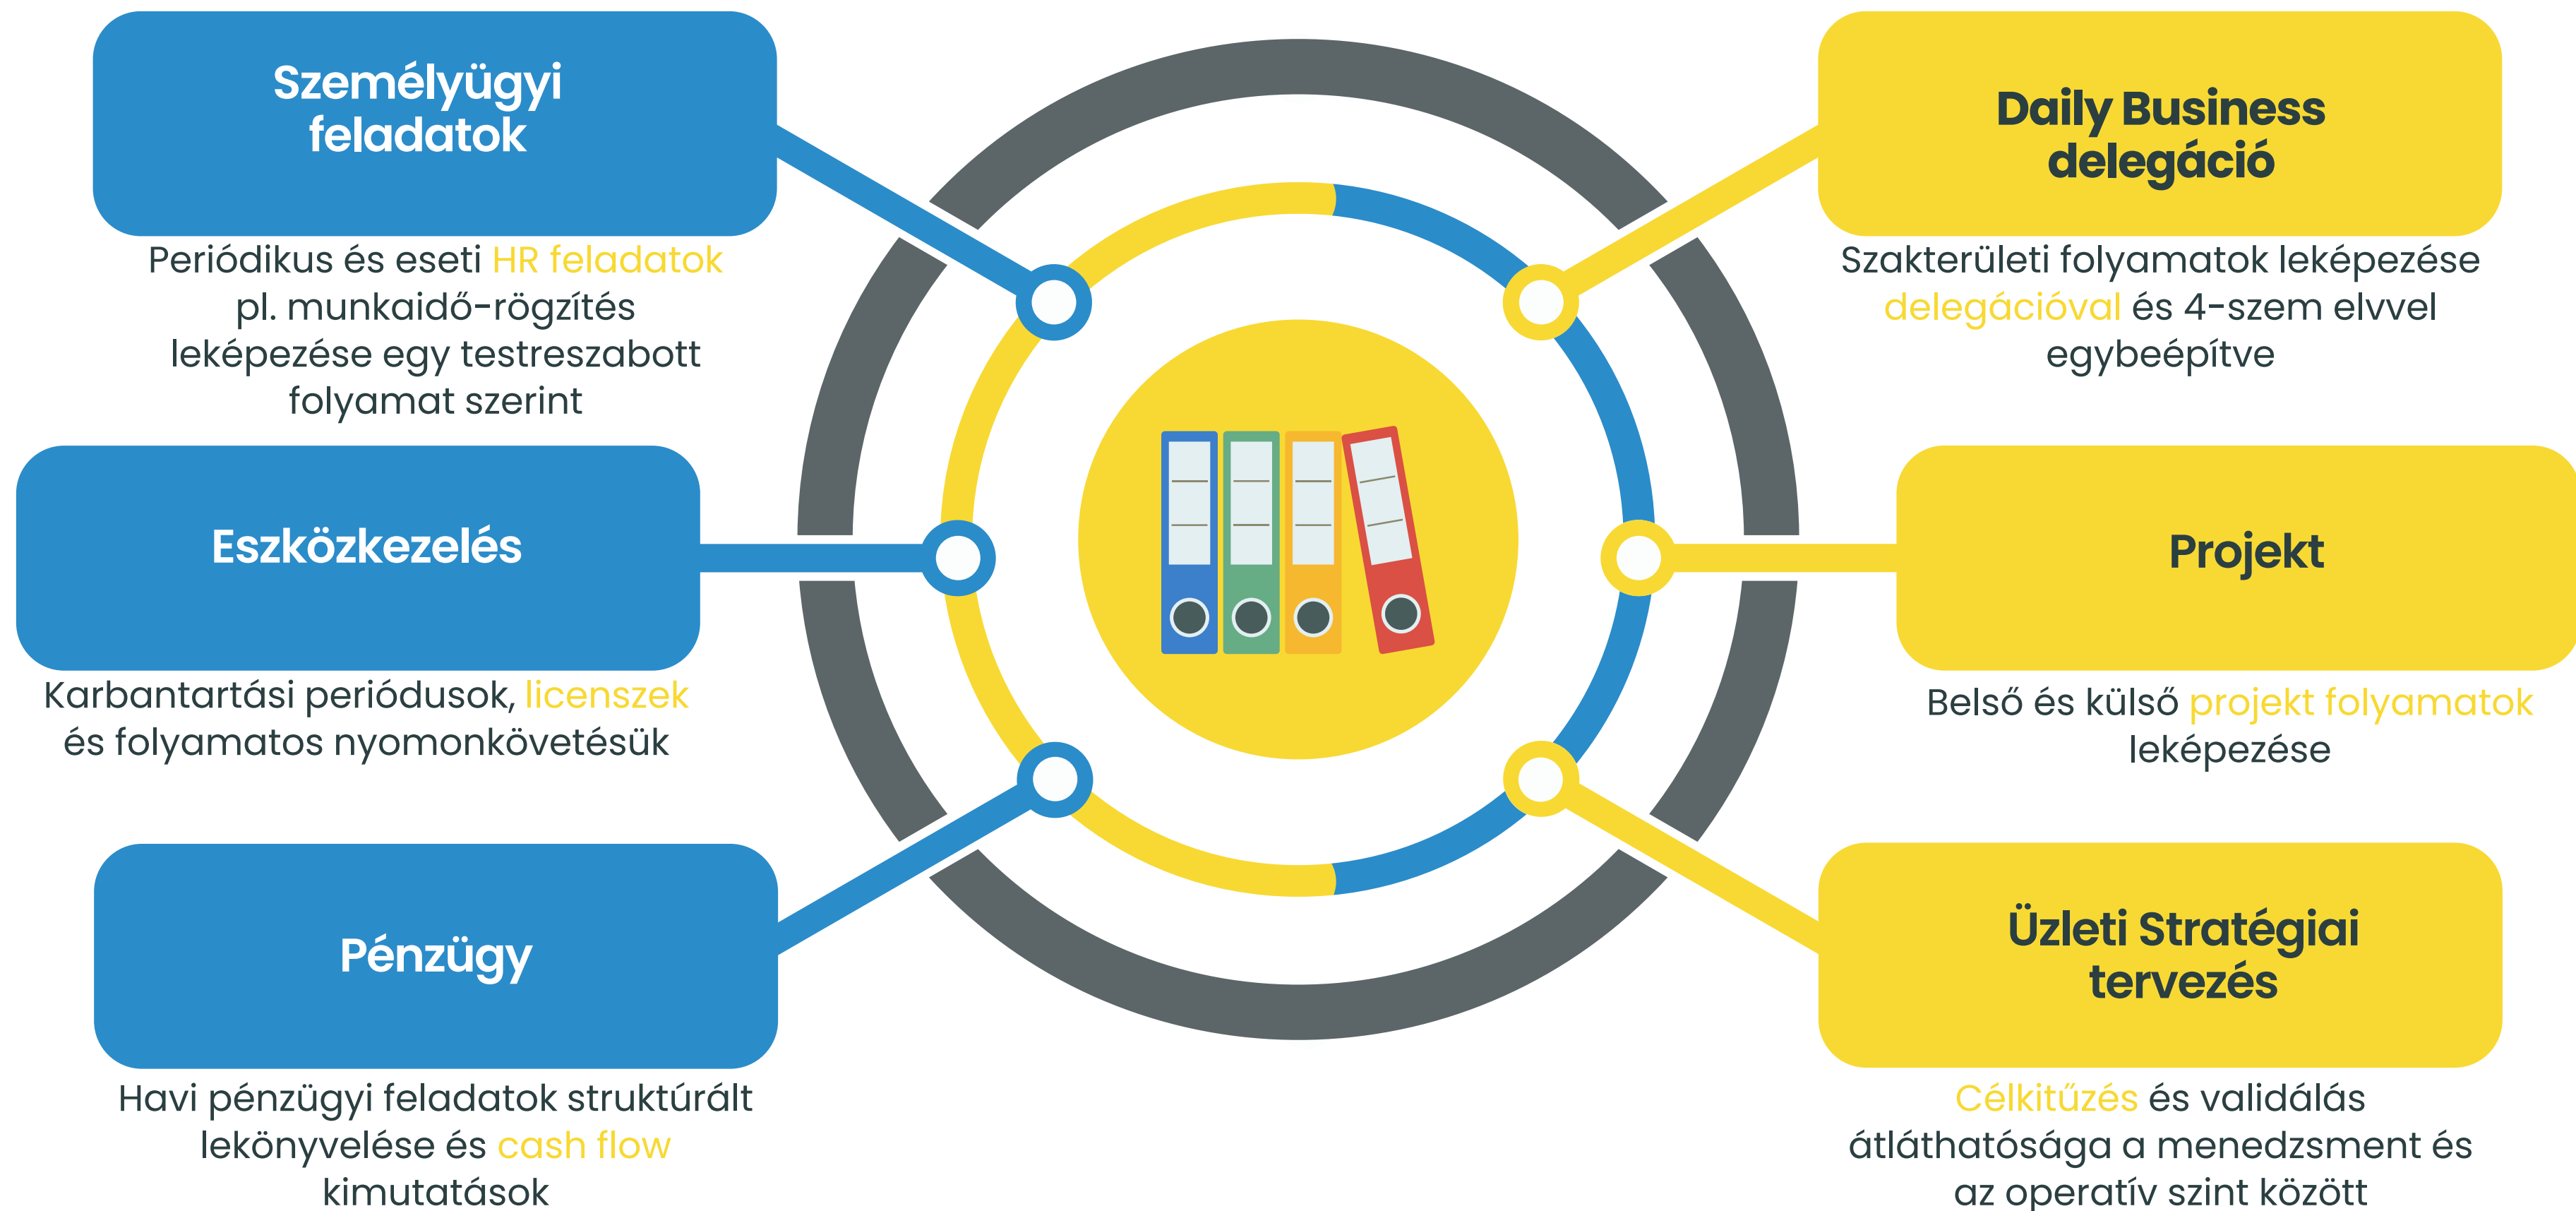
Személyügyi feladatok

Periódikus és eseti HR feladatok pl. munkaidő-rögzítés leképezése egy testreszabott folyamat szerint

Eszközkezelés

Karbantartási periódusok, licenszek és folyamatos nyomonkövetésük

Pénzügy

Havi pénzügyi feladatok struktúrált lekönyvelése és cash flow kimutatások

Daily Business delegáció

Szakterületi folyamatok leképezése delegációval és 4-szem elvvel egybeépítve

Projekt

Belső és külső projekt folyamatok leképezése

Üzleti Stratégiai tervezés

Célkitűzés és validálás átláthatósága a menedzsment és az operatív szint között